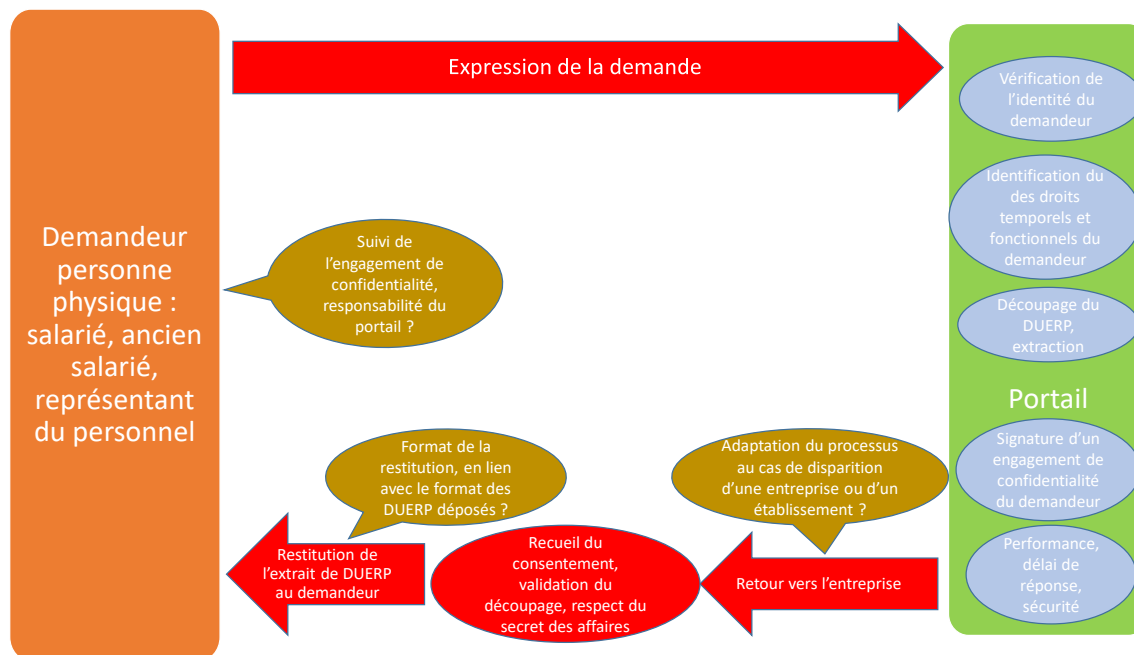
Demandeur personne physique : salarié, ancien salarié, représentant du personnel

Expression de la demande

Vérification de l'identité du demandeur

Identification du des droits temporels et fonctionnels du demandeur

Découpage du DUERP, extraction

Portail

Signature d'un engagement de confidentialité du demandeur

Performance, délai de réponse, sécurité

Suivi de l'engagement de confidentialité, responsabilité du portail ?

Adaptation du processus au cas de disparition d'une entreprise ou d'un établissement ?

Retour vers l'entreprise

Recueil du consentement, validation du découpage, respect du secret des affaires

Format de la restitution, en lien avec le format des DUERP déposés ?

Restitution de l'extrait de DUERP au demandeur